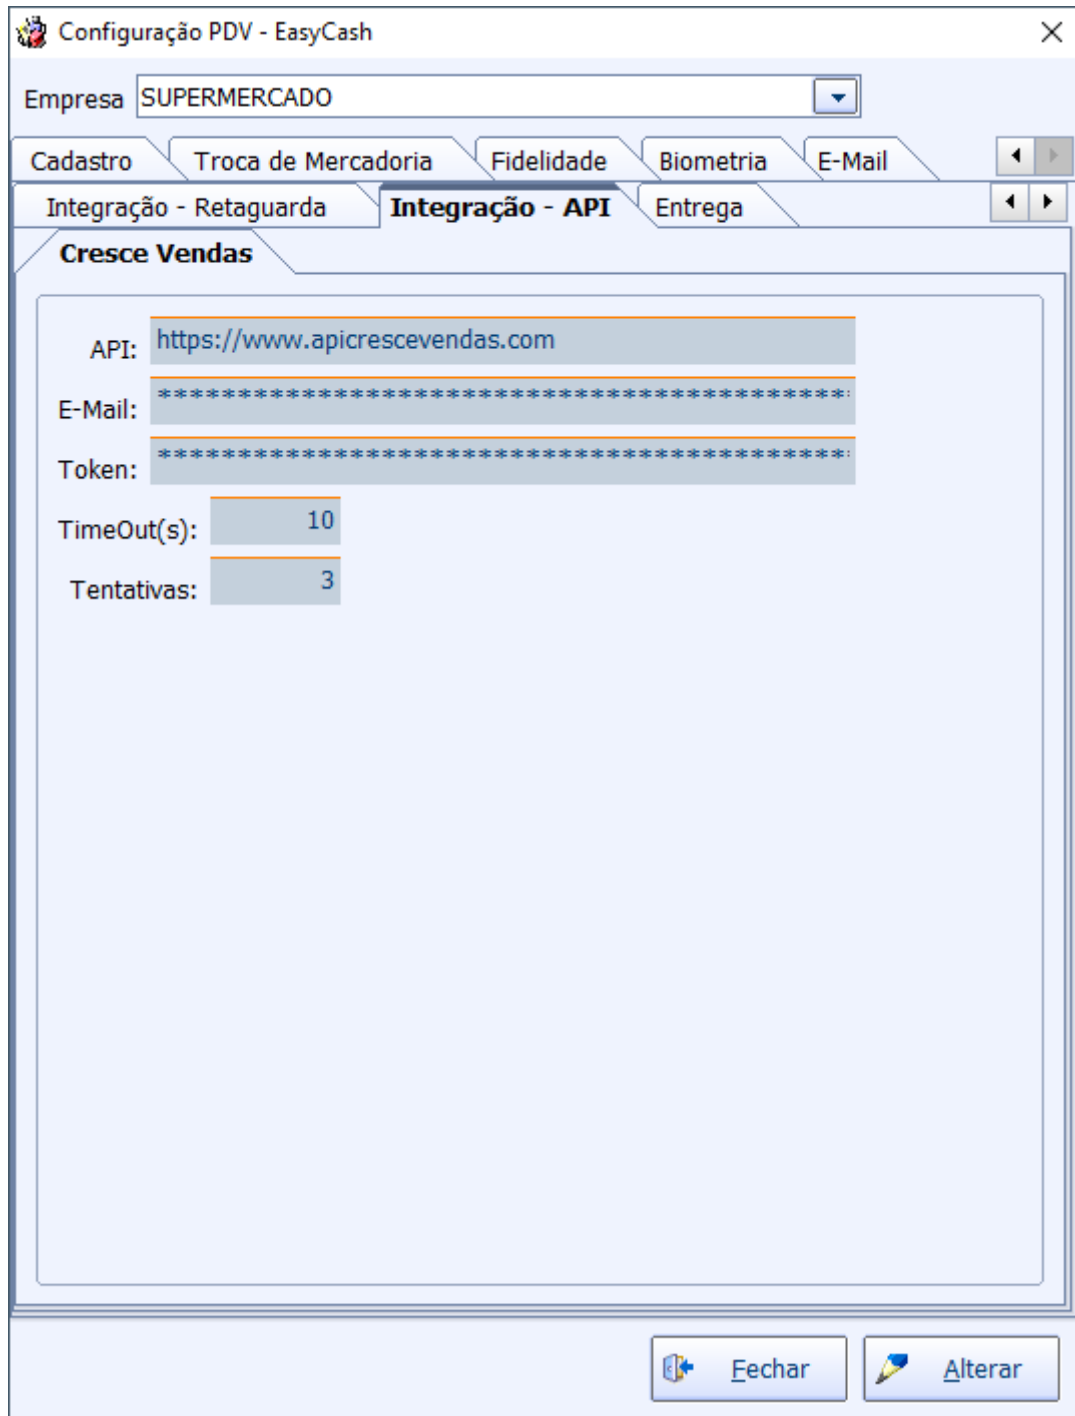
Configuração PDV - EasyCash

Empresa SUPERMERCADO

Cadastro | Troca de Mercadoria | Fidelidade | Biometria | E-Mail

Integração - Retaguarda | Integração - API | Entrega

Cresce Vendas

API: https://www.apicrescevendas.com

E-Mail: ********************************************

Token: ********************************************

TimeOut(s): 10

Tentativas: 3

Fechar

Alterar